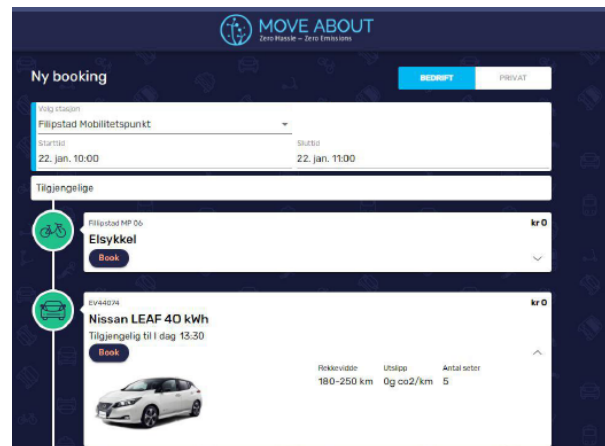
MOVE ABOUT
Zero Hassle – Zero Emissions

Ny booking

BEDRIFT
PRIVAT

Velg stasjon
Filipstad Mobilitetspunkt

Starttid
22. jan. 10:00

Sluttid
22. jan. 11:00

Tilgjengelige

Filipstad MP 06
kr 0
Elsykkel
Book

EV44074
kr 0
Nissan LEAF 40 kWh
Tilgjengelig til I dag 13:30
Book

Rekkevidde
180-250 km

Utslipp
0g co2/km

Antal seter
5